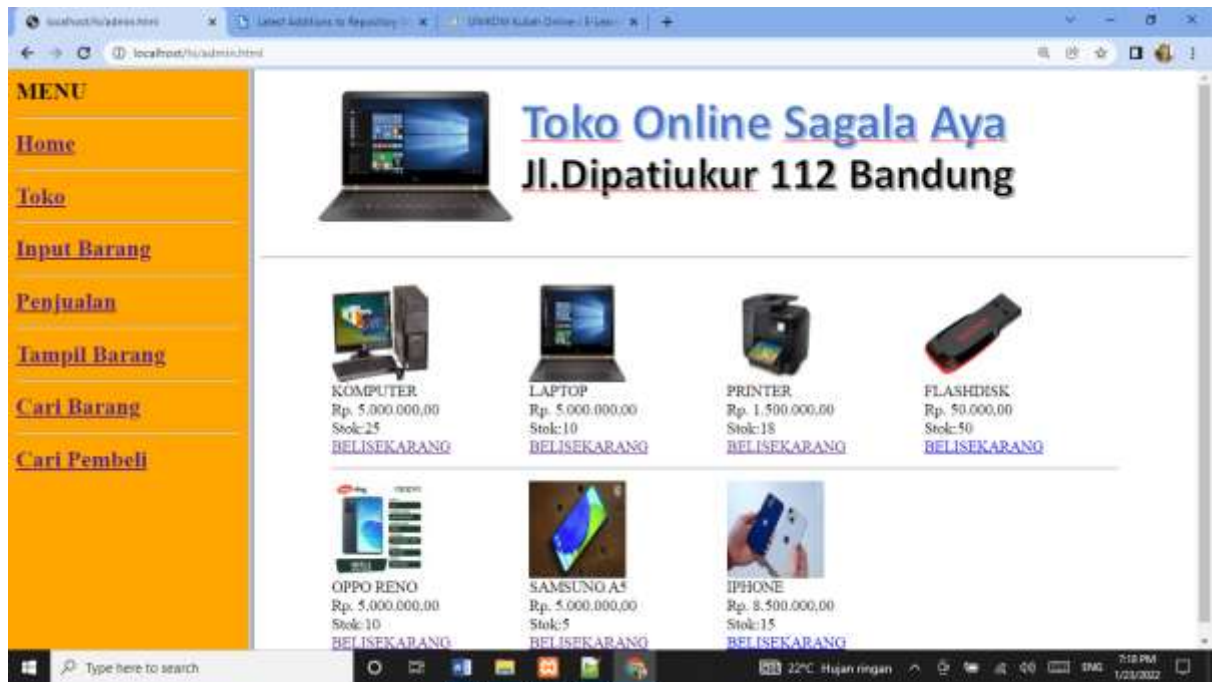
localhost/ts/admin.html
Latest Additions to Repository
UNIKOM Kuliah Online | E-Lear
localhost/ts/admin.html

MENU
Home
Toko
Input Barang
Penjualan
Tampil Barang
Cari Barang
Cari Pembeli

Toko Online Sagala Aya
Jl.Dipatiukur 112 Bandung

KOMPUTER
Rp. 5.000.000,00
Stok:25
BELISEKARANG

LAPTOP
Rp. 5.000.000,00
Stok:10
BELISEKARANG

PRINTER
Rp. 1.500.000,00
Stok:18
BELISEKARANG

FLASHDISK
Rp. 50.000,00
Stok:50
BELISEKARANG

OPPO RENO
Rp. 5.000.000,00
Stok:10
BELISEKARANG

SAMSUNG A5
Rp. 5.000.000,00
Stok:5
BELISEKARANG

IPHONE
Rp. 8.500.000,00
Stok:15
BELISEKARANG

Type here to search
22°C Hujan ringan
ENG
7:18 PM
1/23/2022